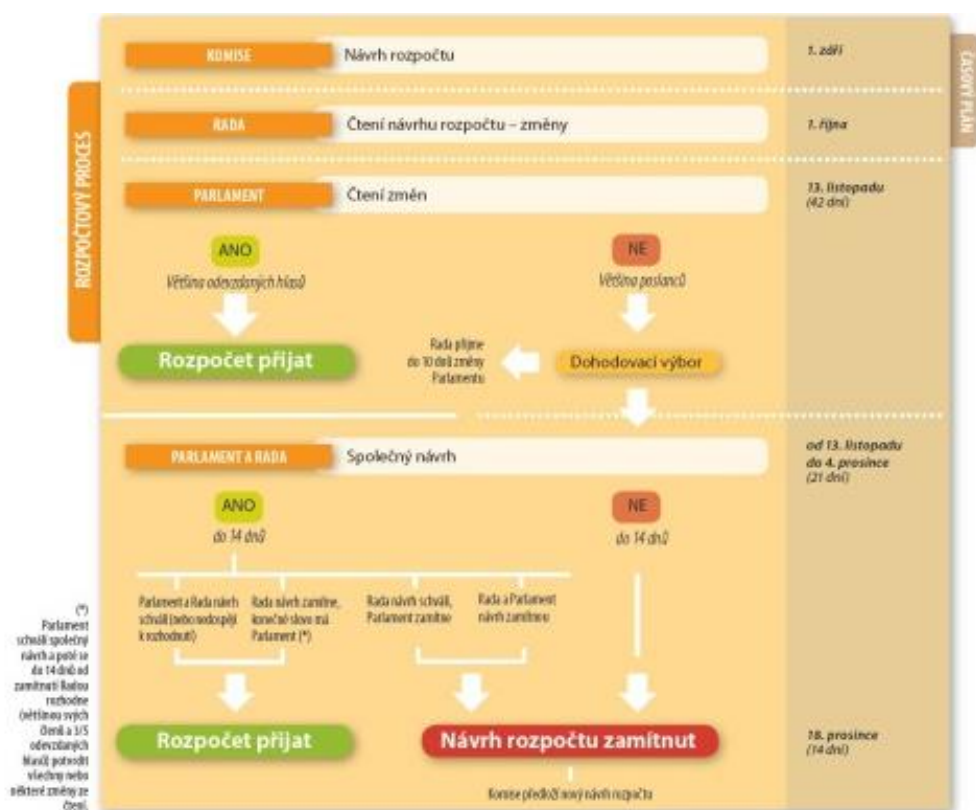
ROZPOČTOVÝ PROCES

ČASOVÝ PLÁN

KOMISE Návrh rozpočtu

1. září

RADA Čtení návrhu rozpočtu – změny

1. října

PARLAMENT Čtení změn

13. listopadu (42 dní)

ANO
Většina odevzdaných hlasů

NE
Většina poslanců

Rozpočet přijat

Rada přijme do 10 dnů změny Parlamentu

Dohodovací výbor

PARLAMENT A RADA Společný návrh

od 13. listopadu do 4. prosince (21 dní)

ANO
do 14 dnů

NE
do 14 dnů

Parlament a Rada návrh schválí (nebo nedospějí k rozhodnutí)

Rada návrh zamítne, konečné slovo má Parlament (*)

Rada návrh schválí, Parlament zamítne

Rada a Parlament návrh zamítnou

(*) Parlament schválí společný návrh a poté se do 14 dnů od zamítnutí Radou rozhodne (většinou svých členů a 3/5 odevzdaných hlasů) potvrdit všechny nebo některé změny ze čtení.

Rozpočet přijat

Návrh rozpočtu zamítnut

18. prosince (14 dní)

Komise předloží nový návrh rozpočtu